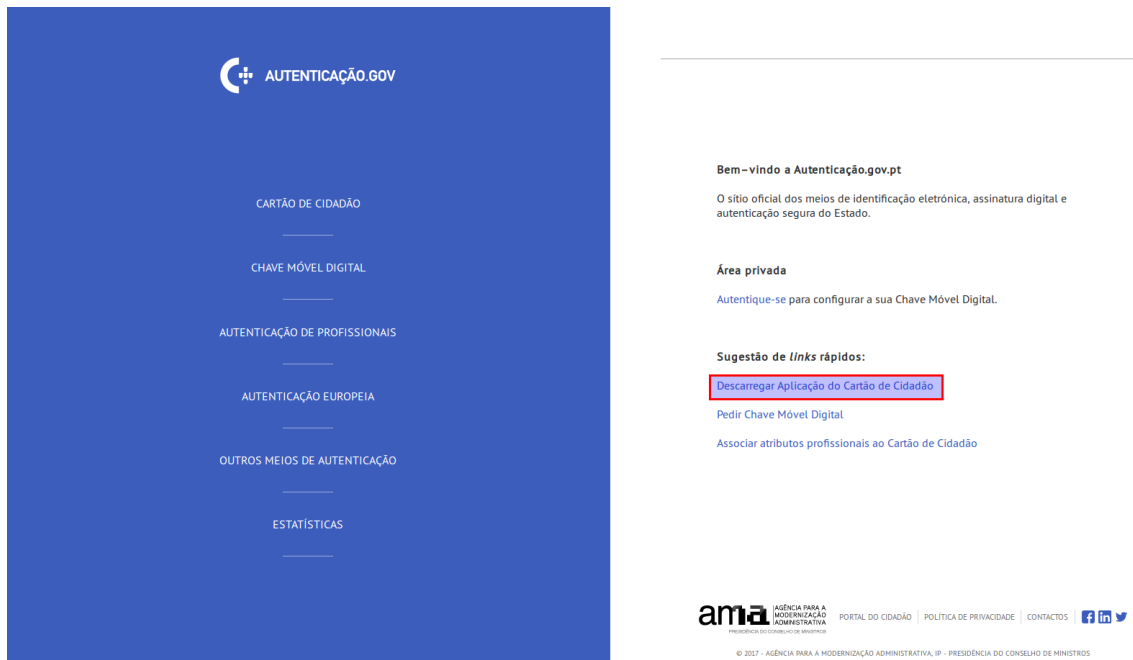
AUTENTICAÇÃO.GOV

CARTÃO DE CIDADÃO

CHAVE MÓVEL DIGITAL

AUTENTICAÇÃO DE PROFISSIONAIS

AUTENTICAÇÃO EUROPEIA

OUTROS MEIOS DE AUTENTICAÇÃO

ESTATÍSTICAS

Bem-vindo a Autenticação.gov.pt

O sítio oficial dos meios de identificação eletrónica, assinatura digital e autenticação segura do Estado.

Área privada

Autentique-se para configurar a sua Chave Móvel Digital.

Sugestão de *links* rápidos:

Descarregar Aplicação do Cartão de Cidadão

Pedir Chave Móvel Digital

Associar atributos profissionais ao Cartão de Cidadão

ama AGÊNCIA PARA A MODERNIZAÇÃO ADMINISTRATIVA
PRESIDÊNCIA DO CONSELHO DE MINISTROS

PORTAL DO CIDADÃO | POLÍTICA DE PRIVACIDADE | CONTACTOS

© 2017 - AGÊNCIA PARA A MODERNIZAÇÃO ADMINISTRATIVA, IP - PRESIDÊNCIA DO CONSELHO DE MINISTROS